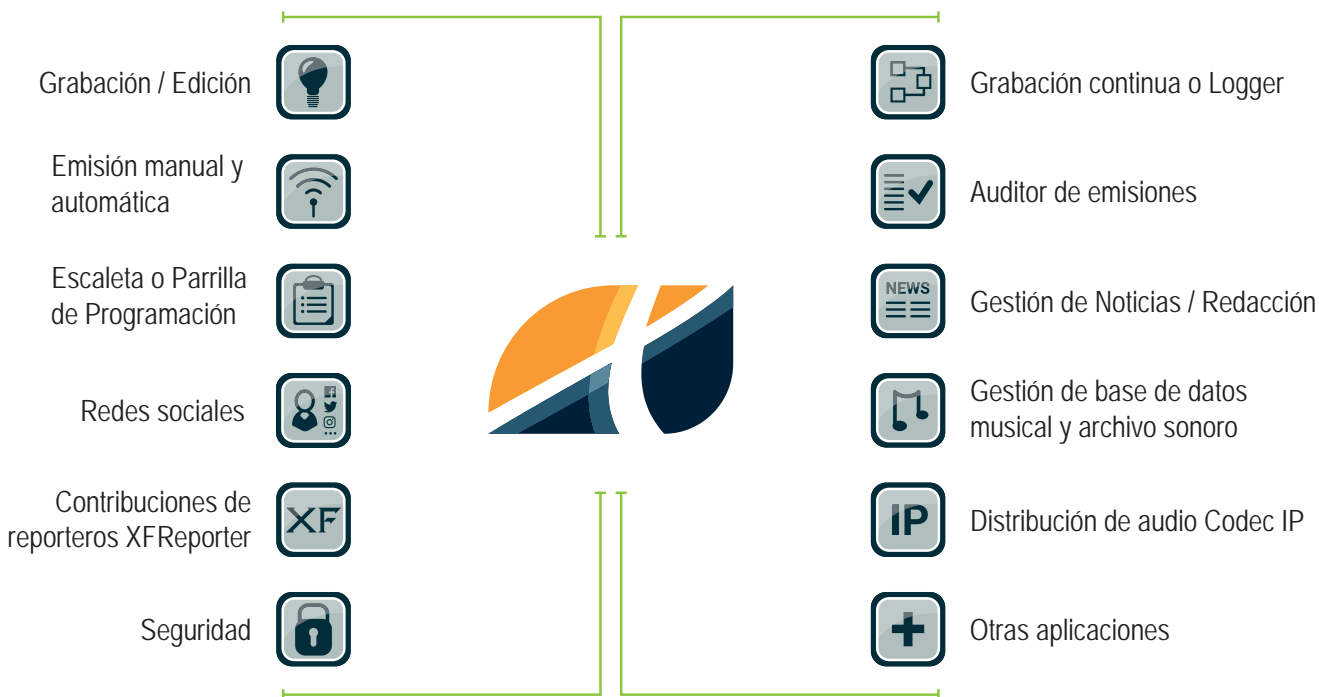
Grabación / Edición

Emisión manual y automática

Escaleta o Parrilla de Programación

Redes sociales

Contribuciones de reporteros XFReporter

XF

Seguridad

Grabación continua o Logger

Auditor de emisiones

NEWS

Gestión de Noticias / Redacción

Gestión de base de datos musical y archivo sonoro

IP

Distribución de audio Codec IP

Otras aplicaciones